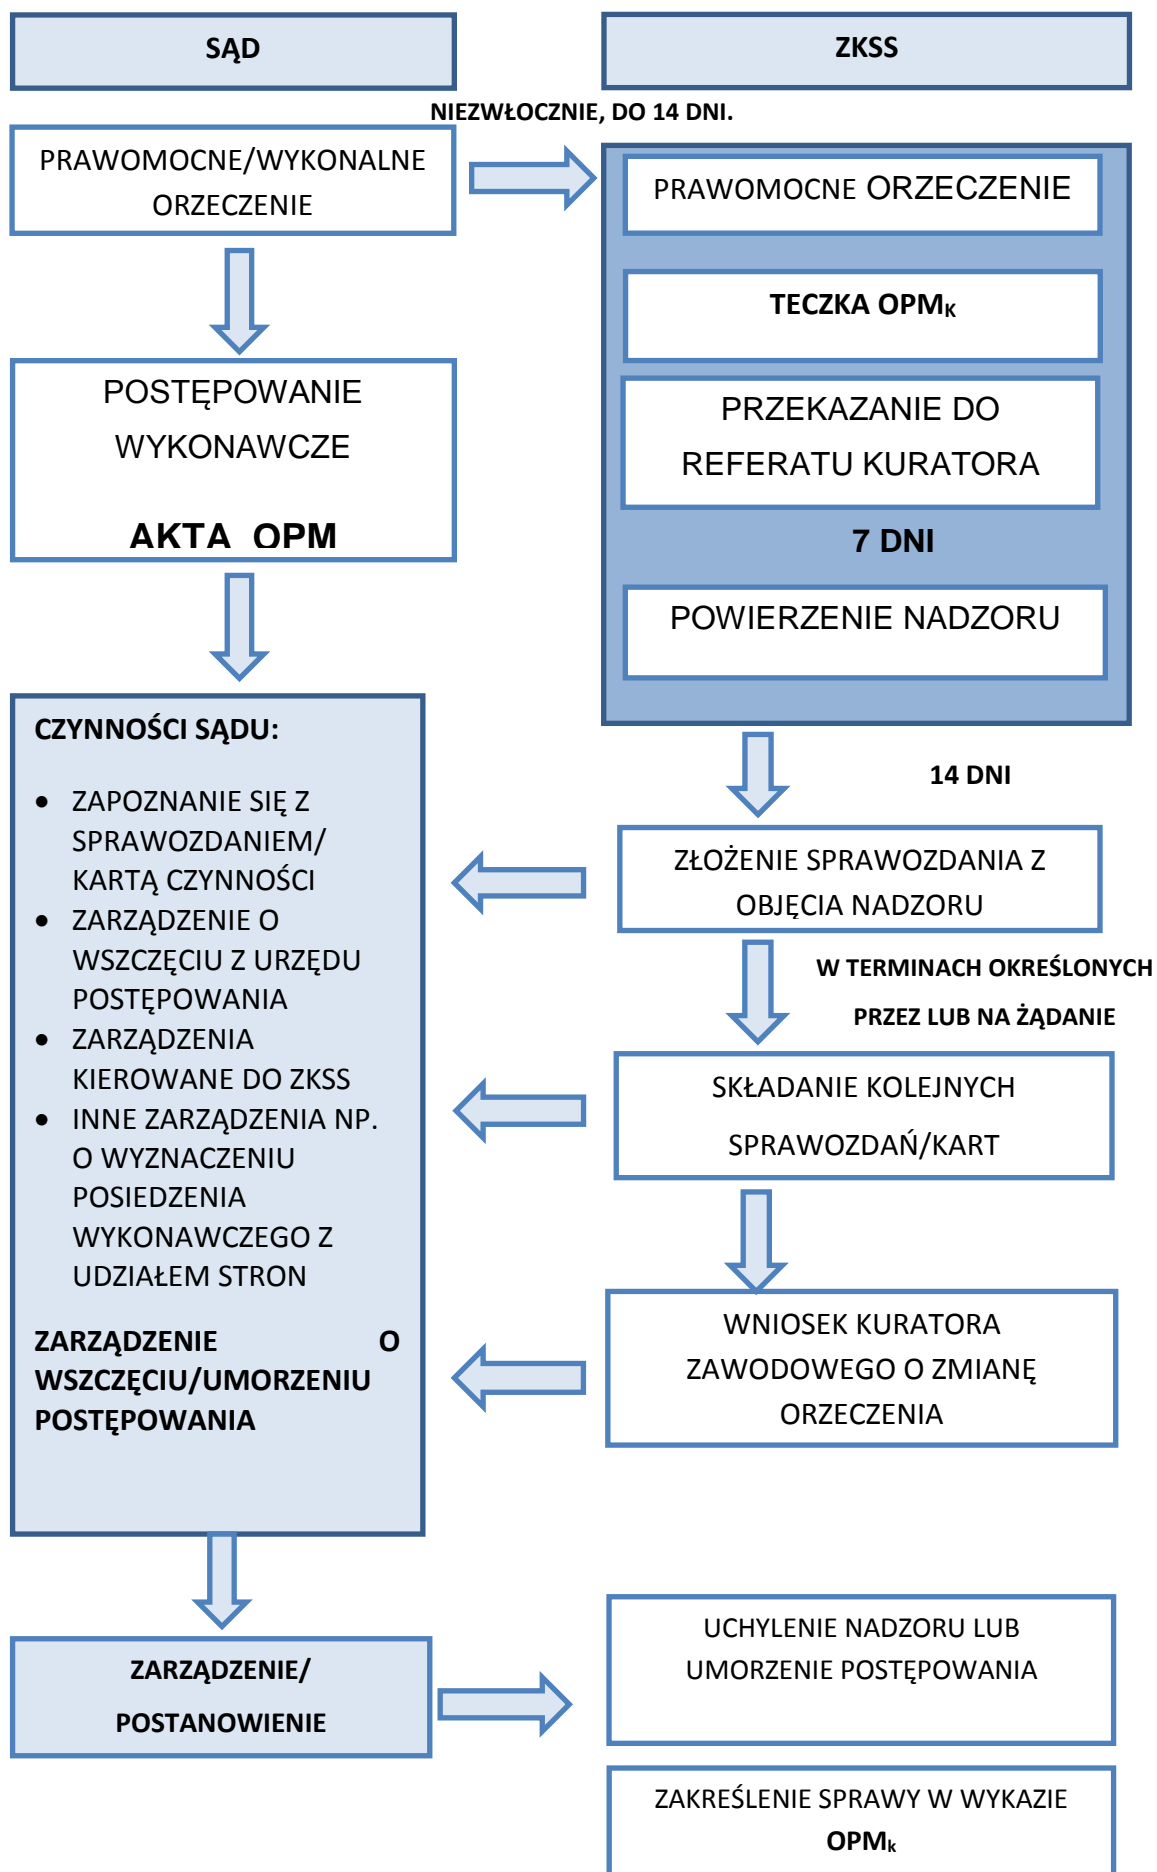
SĄD

ZKSS

NIEZWŁOCZNIE, DO 14 DNI.

PRAWOMOCNE/WYKONALNE ORZECZENIE

PRAWOMOCNE ORZECZENIE

TECZKA OPM$_K$

PRZEKAZANIE DO REFERATU KURATORA

7 DNI

POWIERZENIE NADZORU

POSTĘPOWANIE WYKONAWCZE

AKTA OPM

CZYNNOŚCI SĄDU:

- ZAPOZNANIE SIĘ Z SPRAWOZDANIEM/ KARTĄ CZYNNOŚCI
- ZARZĄDZENIE O WSZCZĘCIU Z URZĘDU POSTĘPOWANIA
- ZARZĄDZENIA KIEROWANE DO ZKSS
- INNE ZARZĄDZENIA NP. O WYZNACZENIU POSIEDZENIA WYKONAWCZEGO Z UDZIAŁEM STRON

ZARZĄDZENIE O WSZCZĘCIU/UMORZENIU POSTĘPOWANIA

14 DNI

ZŁOŻENIE SPRAWOZDANIA Z OBJĘCIA NADZORU

W TERMINACH OKREŚLONYCH PRZEZ LUB NA ŻĄDANIE

SKŁADANIE KOLEJNYCH SPRAWOZDAŃ/KART

WNIOSEK KURATORA ZAWODOWEGO O ZMIANĘ ORZECZENIA

ZARZĄDZENIE/ POSTANOWIENIE

UCHYLENIE NADZORU LUB UMORZENIE POSTĘPOWANIA

ZAKREŚLENIE SPRAWY W WYKAZIE OPM$_k$